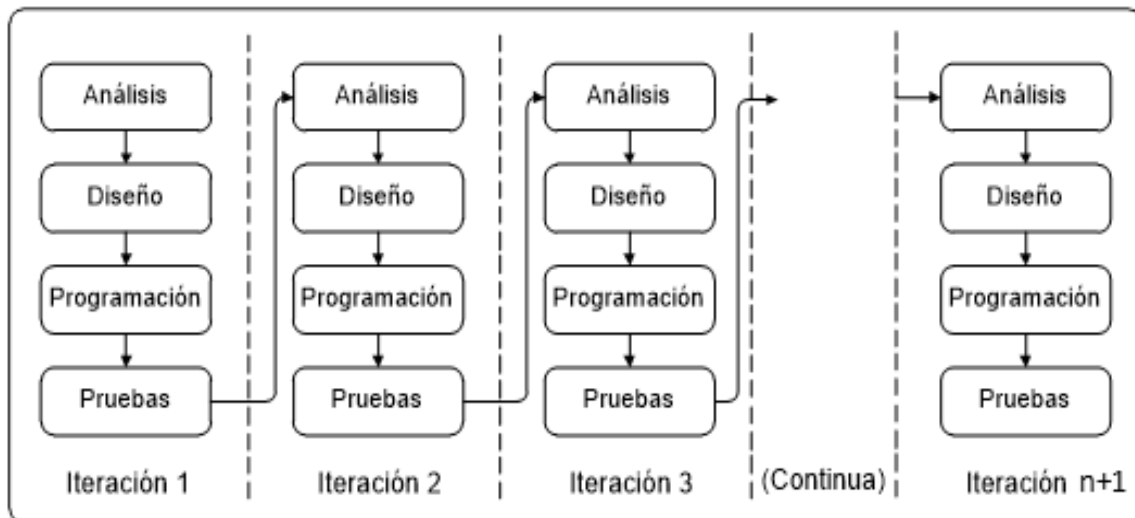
Análisis
Diseño
Programación
Pruebas
Iteración 1

Análisis
Diseño
Programación
Pruebas
Iteración 2

Análisis
Diseño
Programación
Pruebas
Iteración 3

(Continua)

Análisis
Diseño
Programación
Pruebas
Iteración n+1